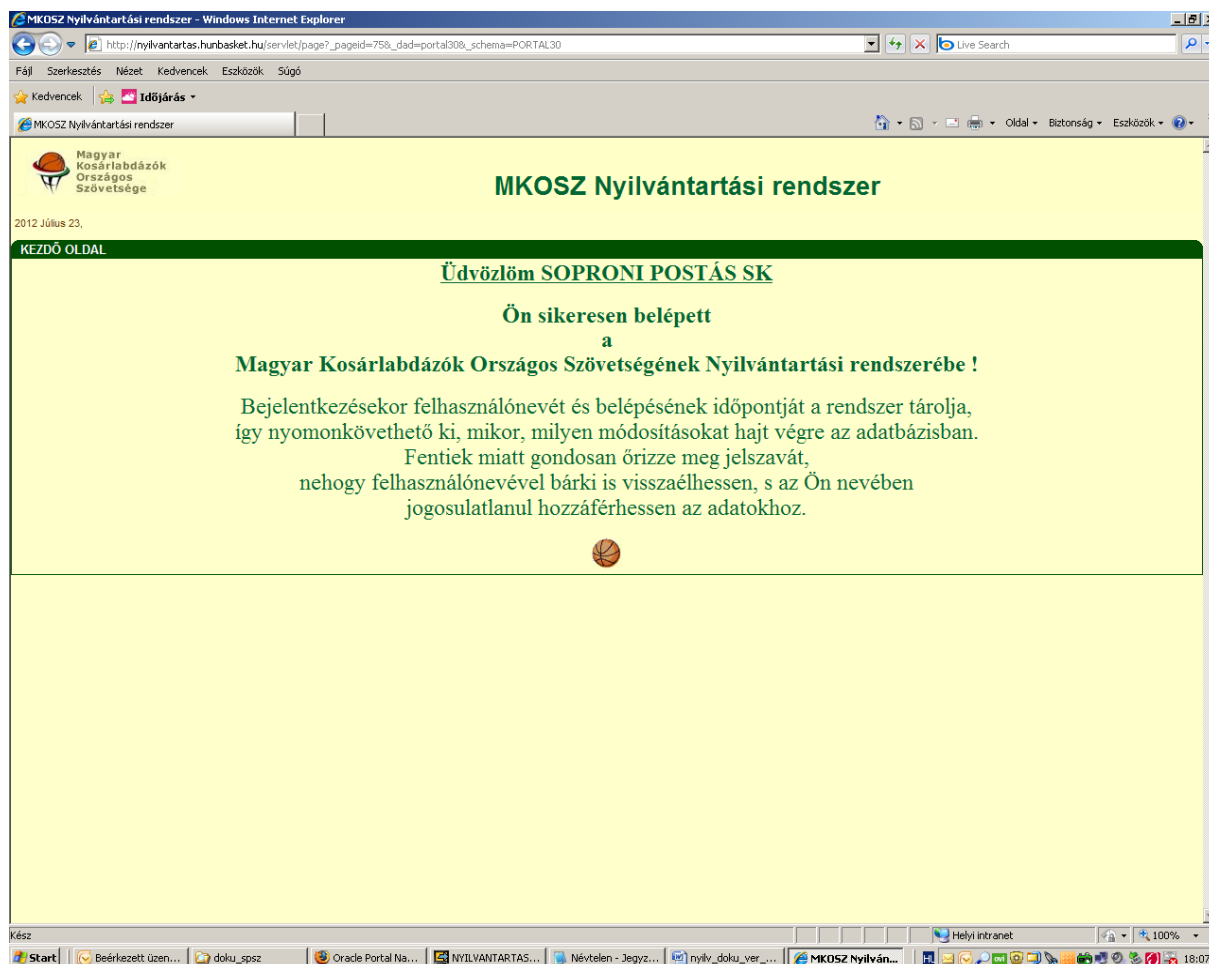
MKOSZ Nyilvántartási rendszer - Windows Internet Explorer

http://nyilvantartas.hunbasket.hu/servlet/page?_pageid=75&_dad=portal30&_schema=PORTAL30

Live Search

Fájl Szerkesztés Nézet Kedvencek Eszközök Súgó

Kedvencek Időjárás

MKOSZ Nyilvántartási rendszer

Oldal Biztonság Eszközök

Magyar Kosárlabdázók Országos Szövetsége

MKOSZ Nyilvántartási rendszer

2012 Július 23,

KEZDŐ OLDAL

Üdvözlöm SOPRONI POSTÁS SK

Ön sikeresen belépett
a
Magyar Kosárlabdázók Országos Szövetségének Nyilvántartási rendszerébe !

Bejelentkezésekor felhasználónevét és belépésének időpontját a rendszer tárolja, így nyomonkövethető ki, mikor, milyen módosításokat hajt végre az adatbázisban. Fentiek miatt gondosan őrizze meg jelszavát, nehogy felhasználónevével bárki is visszaélhessen, s az Ön nevében jogosulatlanul hozzáférhessen az adatokhoz.

Kész

Helyi intranet

100%

Start Beérkezett üzen... doku_spsz Oracle Portal Na... NYILVANTARTAS... Névtelen - Jegyz... nyilv_doku_ver_... MKOSZ Nyilván... 18:07